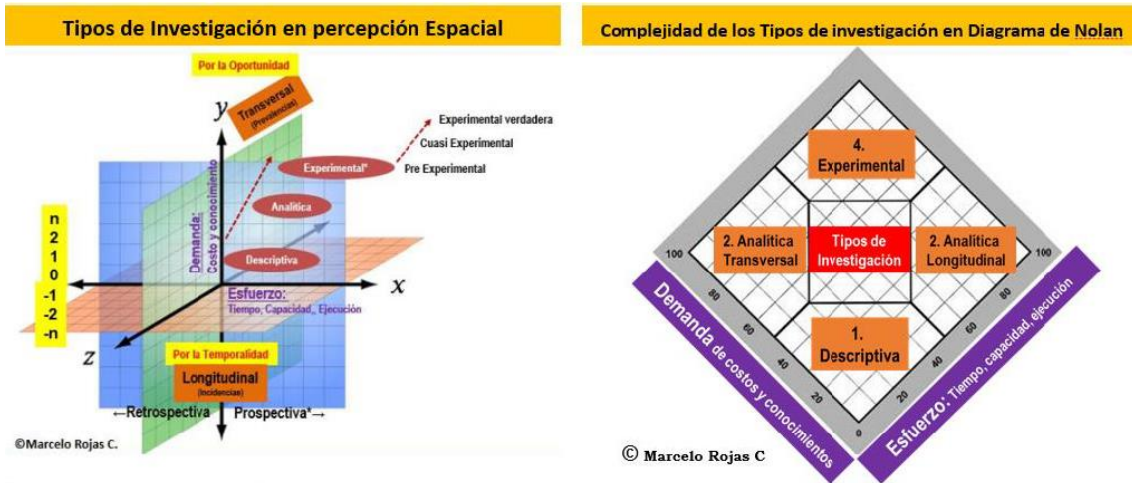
Tipos de Investigación en percepción Espacial

Por la Oportunidad

Transversal (Prevalencias)

y

Experimental verdadera

Cuasi Experimental

Experimental*

Pre Experimental

Analítica

Demanda: Costo y conocimiento

Descriptiva

n
2
1
0
-1
-2
-n

x

Esfuerzo: Tiempo, Capacidad, Ejecución

z

Por la Temporalidad

Longitudinal (Incidencias)

←Retrospectiva

Prospectiva*→

©Marcelo Rojas C.

Complejidad de los Tipos de investigación en Diagrama de Nolan

4. Experimental

2. Analítica Transversal

Tipos de Investigación

2. Analítica Longitudinal

1. Descriptiva

100

80

60

40

20

0

20

40

60

80

100

Demanda de costos y conocimientos

Esfuerzo: Tiempo, capacidad, ejecución

© Marcelo Rojas C